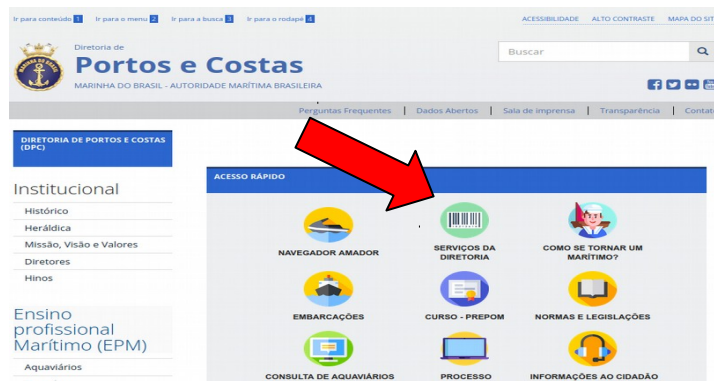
Ir para conteúdo 1 Ir para o menu 2 Ir para a busca 3 Ir para o rodapé 4

ACESSIBILIDADE ALTO CONTRASTE MAPA DO SIT

MARINHA DO BRASIL

Diretoria de
Portos e Costas
MARINHA DO BRASIL - AUTORIDADE MARÍTIMA BRASILEIRA

Buscar

Perguntas Frequentes | Dados Abertos | Sala de Imprensa | Transparência | Conta

DIRETORIA DE PORTOS E COSTAS (DPC)

Institucional
Histórico
Heráldica
Missão, Visão e Valores
Diretores
Hinos

Ensino profissional Marítimo (EPM)
Aquaviários

ACESSO RÁPIDO

NAVEGADOR AMADOR
SERVIÇOS DA DIRETORIA
COMO SE TORNAR UM MARÍTIMO?
EMBARCAÇÕES
CURSO - PREPOM
NORMAS E LEGISLAÇÕES
CONSULTA DE AQUAVIÁRIOS
PROCESSO
INFORMAÇÕES AO CIDADÃO